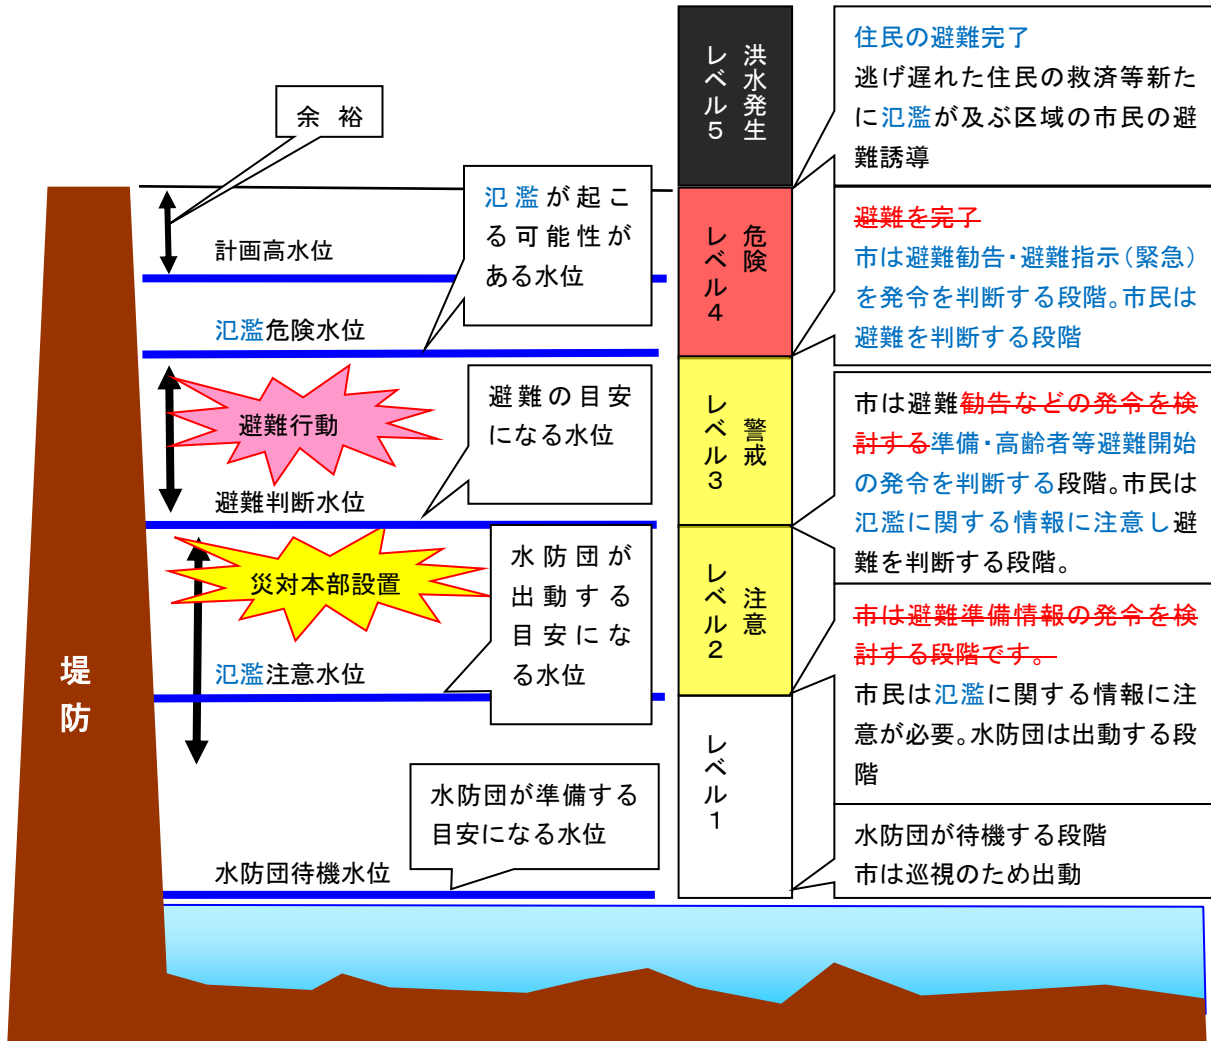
余 裕

計画高水位

氾濫が起こる可能性がある水位

氾濫危険水位

避難行動

避難の目安になる水位

避難判断水位

災対本部設置

水防団が出動する目安になる水位

氾濫注意水位

水防団が準備する目安になる水位

水防団待機水位

堤防

洪水発生 レベル5

危険 レベル4

警戒 レベル3

注意 レベル2

レベル1

住民の避難完了
逃げ遅れた住民の救済等新たに氾濫が及ぶ区域の市民の避難誘導

避難を完了
市は避難勧告・避難指示（緊急）を発令を判断する段階。市民は避難を判断する段階

市は避難勧告などの発令を検討する準備・高齢者等避難開始の発令を判断する段階。市民は氾濫に関する情報に注意し避難を判断する段階。

市は避難準備情報の発令を検討する段階です。
市民は氾濫に関する情報に注意が必要。水防団は出動する段階

水防団が待機する段階
市は巡視のため出動